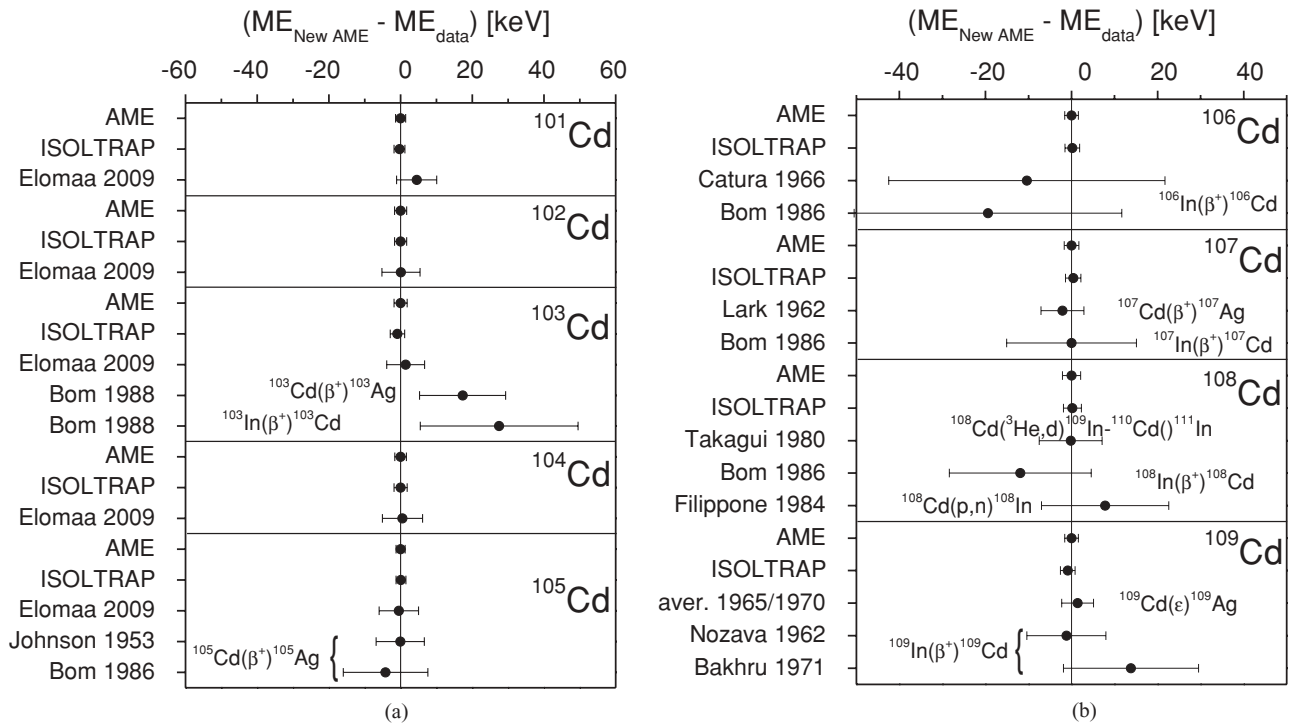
$(ME_{New\ AME} - ME_{data})$ [keV]

-60 -40 -20 0 20 40 60

AME
ISOLTRAP
Elomaa 2009
$^{101}$Cd

AME
ISOLTRAP
Elomaa 2009
$^{102}$Cd

AME
ISOLTRAP
Elomaa 2009
Bom 1988
Bom 1988
$^{103}$Cd
$^{103}Cd(\beta^+)^{103}Ag$
$^{103}In(\beta^+)^{103}Cd$

AME
ISOLTRAP
Elomaa 2009
$^{104}$Cd

AME
ISOLTRAP
Elomaa 2009
Johnson 1953
Bom 1986
$^{105}$Cd
$^{105}Cd(\beta^+)^{105}Ag$

(a)

$(ME_{New\ AME} - ME_{data})$ [keV]

-40 -20 0 20 40

AME
ISOLTRAP
Catura 1966
Bom 1986
$^{106}$Cd
$^{106}In(\beta^+)^{106}Cd$

AME
ISOLTRAP
Lark 1962
Bom 1986
$^{107}$Cd
$^{107}Cd(\beta^+)^{107}Ag$
$^{107}In(\beta^+)^{107}Cd$

AME
ISOLTRAP
Takagui 1980
Bom 1986
Filippone 1984
$^{108}$Cd
$^{108}Cd(^3He,d)^{109}In-^{110}Cd()^{111}In$
$^{108}In(\beta^+)^{108}Cd$
$^{108}Cd(p,n)^{108}In$

AME
ISOLTRAP
aver. 1965/1970
Nozava 1962
Bakhru 1971
$^{109}$Cd
$^{109}Cd(\varepsilon)^{109}Ag$
$^{109}In(\beta^+)^{109}Cd$

(b)